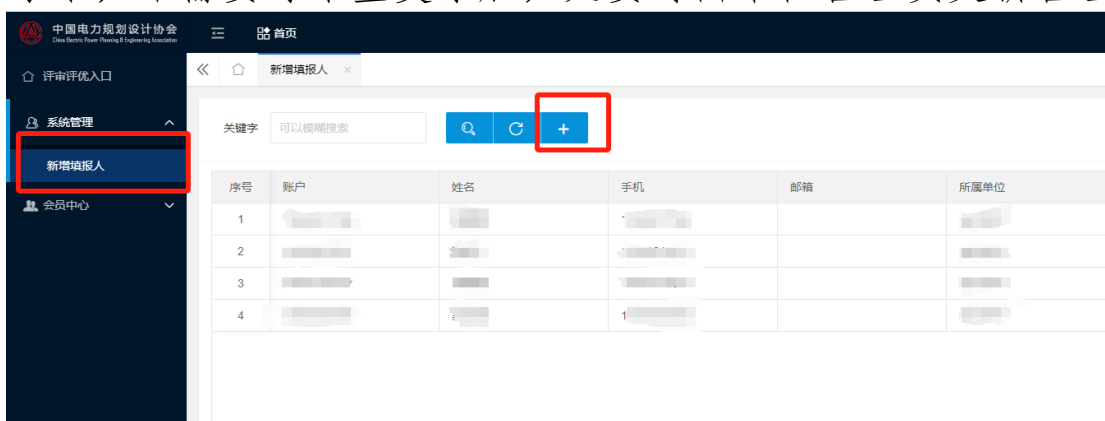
中国电力规划设计协会
China Electric Power Planning & Engineering Association

首页

评审评优入口

系统管理

新增填报人

会员中心

新增填报人 ×

关键字 可以模糊搜索

+

| 序号 | 账户 | 姓名 | 手机 | 邮箱 | 所属单位 |
|---|---|---|---|---|---|
| 1 | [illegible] | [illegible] | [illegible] | | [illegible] |
| 2 | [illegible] | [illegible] | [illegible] | | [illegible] |
| 3 | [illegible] | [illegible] | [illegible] | | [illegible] |
| 4 | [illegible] | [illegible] | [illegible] | | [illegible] |